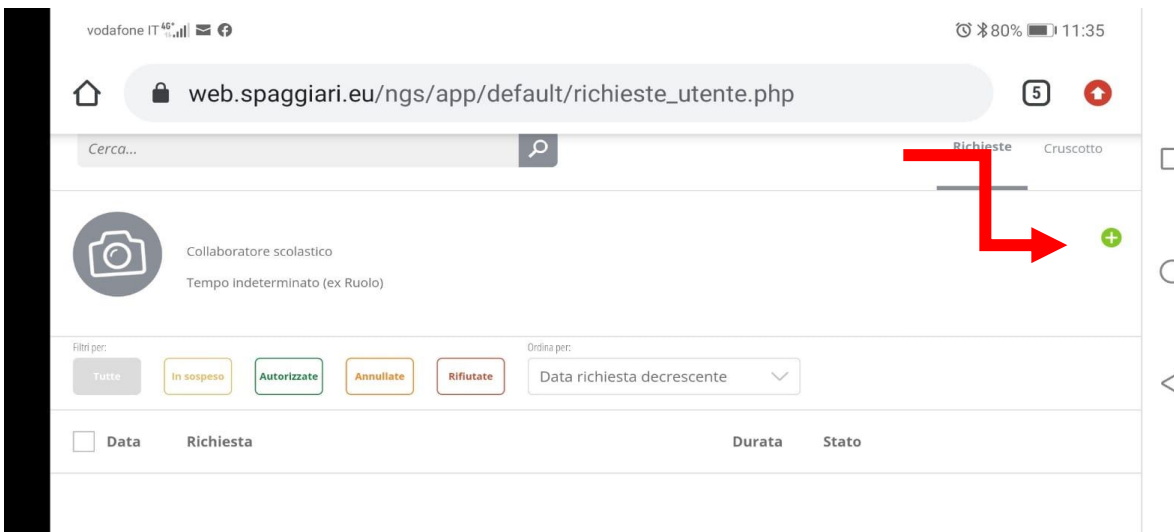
vodafone IT 4G+

80% 11:35

web.spaggiari.eu/ngs/app/default/richieste_utente.php

5

Cerca...

Richieste Cruscotto

Collaboratore scolastico

Tempo indeterminato (ex Ruolo)

Filtri per:

Tutte In sospeso Autorizzate Annullate Rifiutate

Ordina per:

Data richiesta decrescente

| Data | Richiesta | Durata | Stato |
|---|---|---|---|